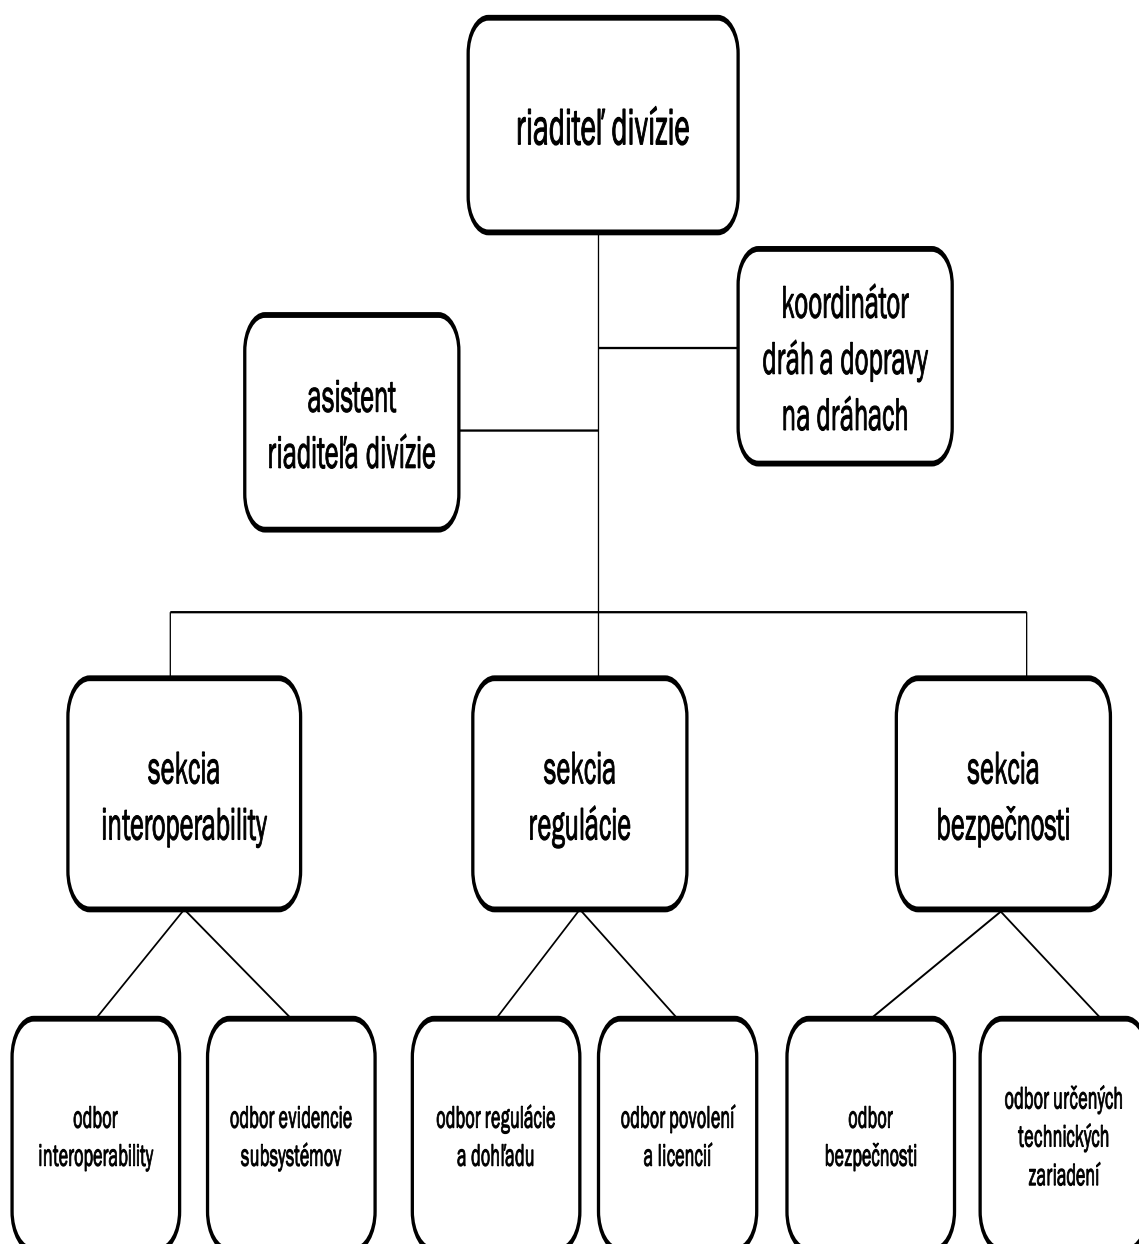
riaditeľ divízie

asistent riaditeľa divízie

koordinátor dráh a dopravy na dráhach

sekcia interoperability

sekcia regulácie

sekcia bezpečnosti

odbor interoperability

odbor evidencie subsystémov

odbor regulácie a dohľadu

odbor povolení a licencií

odbor bezpečnosti

odbor určených technických zariadení